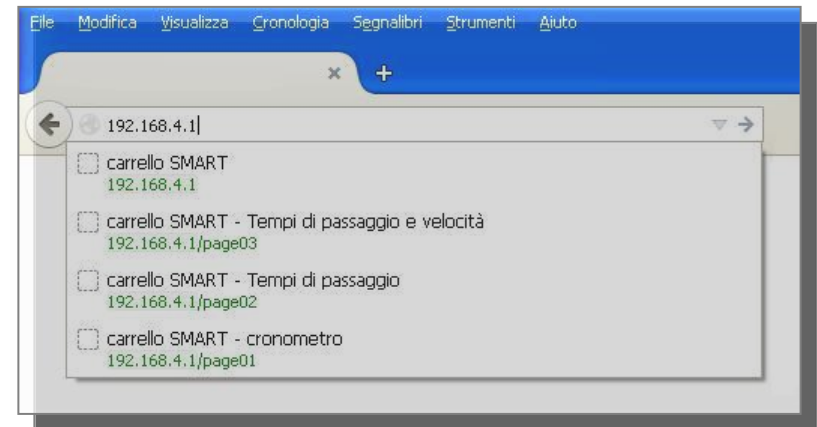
File Modifica Visualizza Cronologia Segnalibri Strumenti Aiuto

×  +

192.168.4.1

carrello SMART
192.168.4.1

carrello SMART - Tempi di passaggio e velocità
192.168.4.1/page03

carrello SMART - Tempi di passaggio
192.168.4.1/page02

carrello SMART - cronometro
192.168.4.1/page01